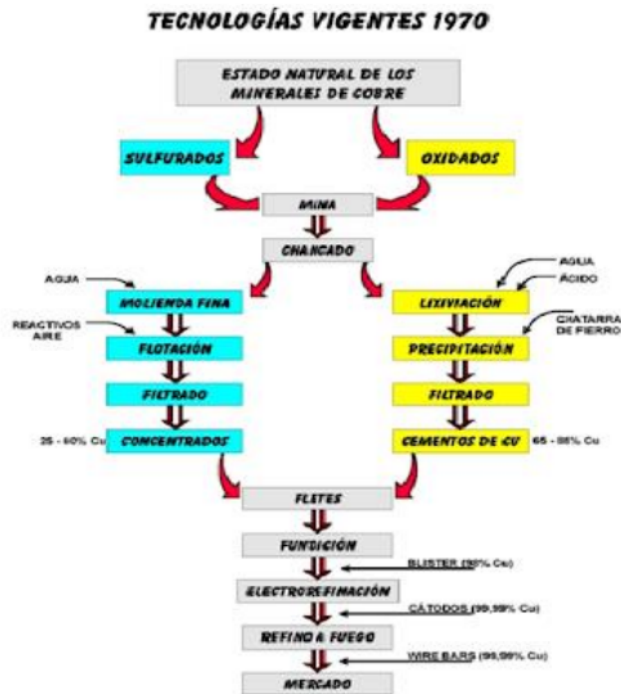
TECNOLOGÍAS VIGENTES 1970

ESTADO NATURAL DE LOS MINERALES DE COBRE

SULFURADOS

OXIDADOS

MINA

CHANCADO

AGUA

MOLIENDA FINA

REACTIVOS AIRE

FLOTACIÓN

FILTRADO

35 - 60% Cu

CONCENTRADOS

AGUA

ÁCIDO

LIXIVIACIÓN

CHATARRA DE FIERRO

PRECIPITACIÓN

FILTRADO

CEMENTOS DE CU

65 - 85% Cu

FLETES

FUNDICIÓN

BLISTER (98% Cu)

ELECTROREFINACIÓN

CÁTODOS (99,99% Cu)

REFINO A FUEGO

WIRE BARS (99,99% Cu)

MERCADO